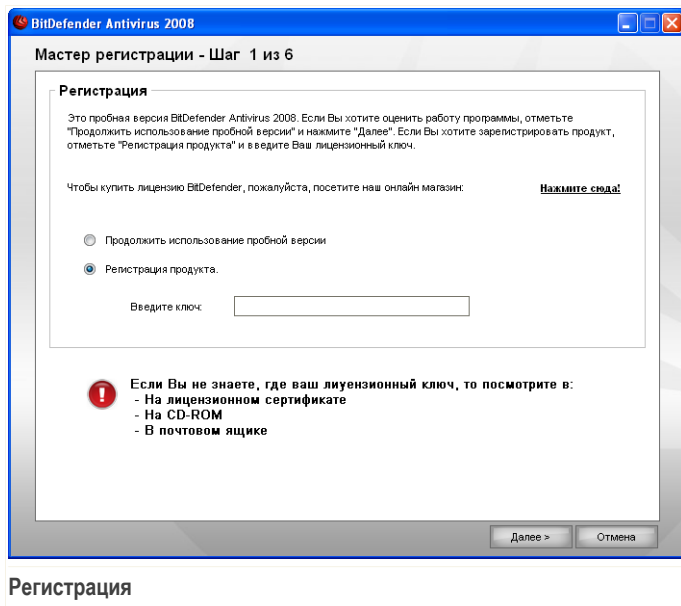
BitDefender Antivirus 2008

Мастер регистрации - Шаг 1 из 6

Регистрация

Это пробная версия BitDefender Antivirus 2008. Если Вы хотите оценить работу программы, отметьте "Продолжить использование пробной версии" и нажмите "Далее". Если Вы хотите зарегистрировать продукт, отметьте "Регистрация продукта" и введите Ваш лицензионный ключ.

Чтобы купить лицензию BitDefender, пожалуйста, посетите наш онлайн магазин:

Нажмите сюда!

Продолжить использование пробной версии

Регистрация продукта.

Введите ключ:

Если Вы не знаете, где ваш лиуензионный ключ, то посмотрите в:
- На лицензионном сертификате
- На CD-ROM
- В почтовом ящике

Далее >

Отмена

Регистрация